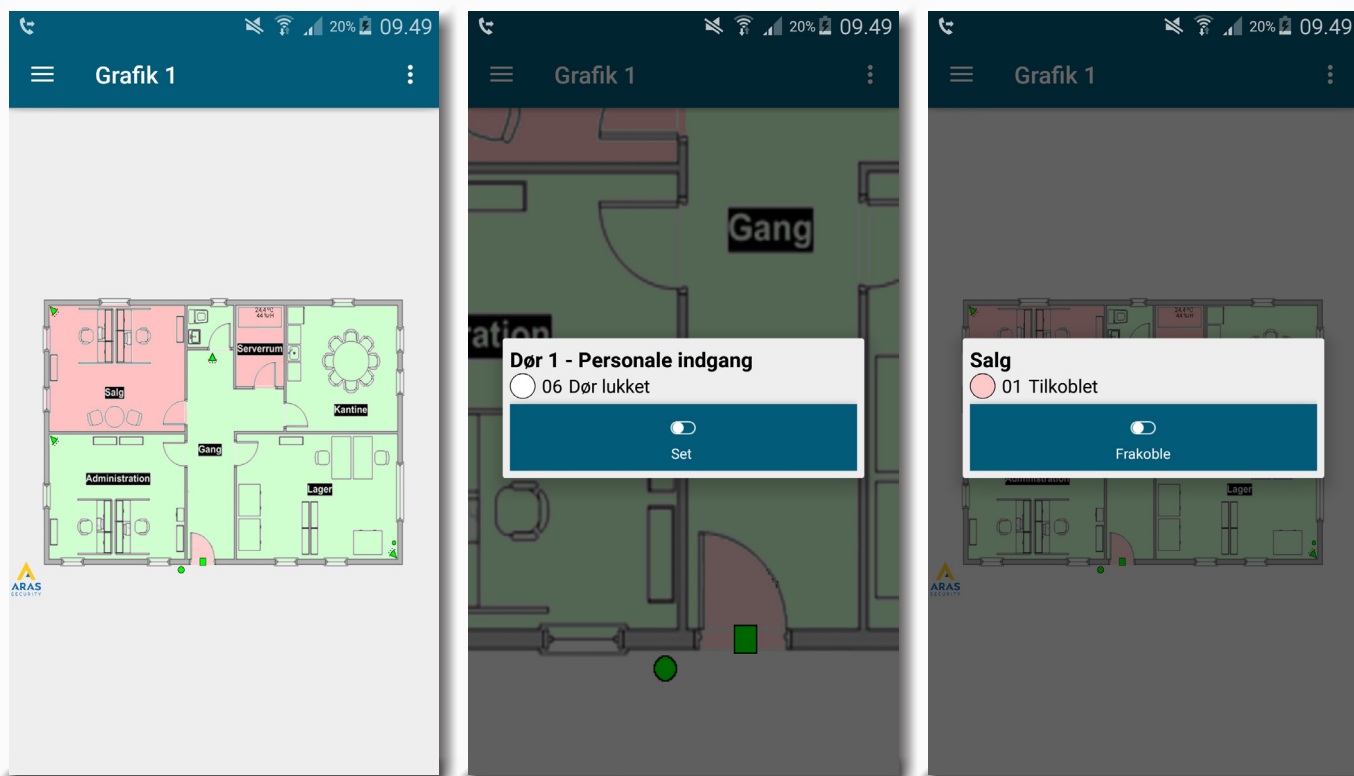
20% 09.49

Grafik 1

24,4°C
44 %rH

Serverrum

Salg

Kantine

Gang

Administration

Lager

ARAS
SECURITY

20% 09.49

Grafik 1

Gang

ration

Dør 1 - Personale indgang

06 Dør lukket

Set

20% 09.49

Grafik 1

Salg

01 Tilkoblet

Frakoble

Administration

Lager

ARAS
SECURITY